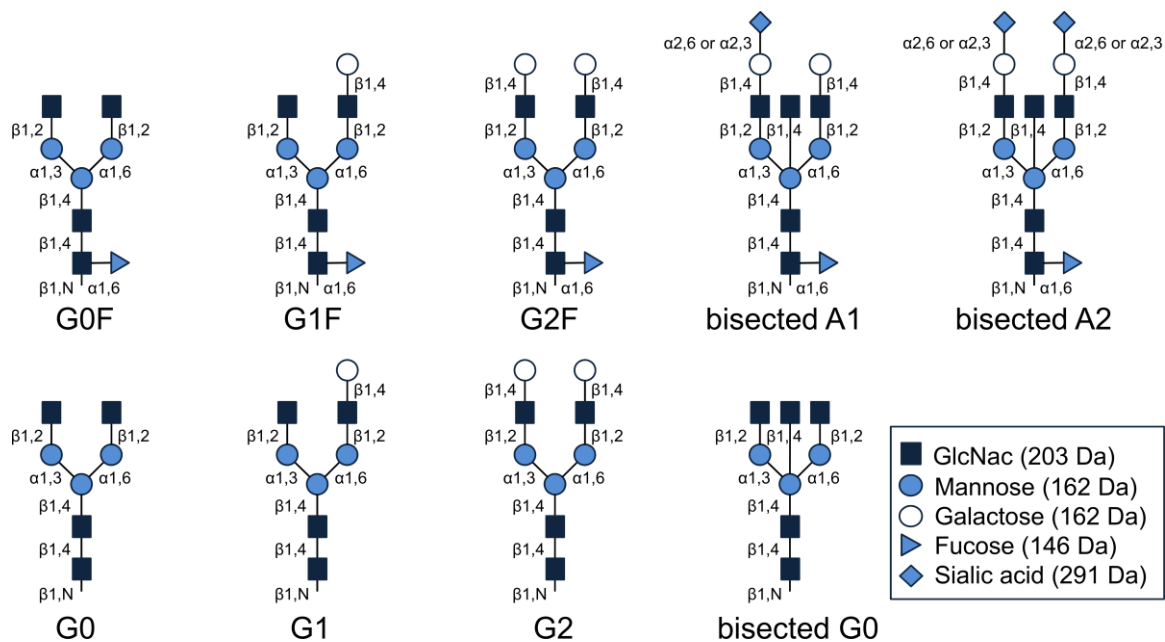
β1,2 β1,2
α1,3 α1,6
β1,4
β1,4
β1,N α1,6
G0F

β1,4
β1,2 β1,2
α1,3 α1,6
β1,4
β1,4
β1,N α1,6
G1F

β1,4 β1,4
β1,2 β1,2
α1,3 α1,6
β1,4
β1,4
β1,N α1,6
G2F

α2,6 or α2,3
β1,4 β1,4
β1,2 β1,4 β1,2
α1,3 α1,6
β1,4
β1,4
β1,N α1,6
bisected A1

α2,6 or α2,3 α2,6 or α2,3
β1,4 β1,4
β1,2 β1,4 β1,2
α1,3 α1,6
β1,4
β1,4
β1,N α1,6
bisected A2

β1,2 β1,2
α1,3 α1,6
β1,4
β1,4
β1,N
G0

β1,4
β1,2 β1,2
α1,3 α1,6
β1,4
β1,4
β1,N
G1

β1,4 β1,4
β1,2 β1,2
α1,3 α1,6
β1,4
β1,4
β1,N
G2

β1,2 β1,4 β1,2
α1,3 α1,6
β1,4
β1,4
β1,N
bisected G0

GlcNac (203 Da)
Mannose (162 Da)
Galactose (162 Da)
Fucose (146 Da)
Sialic acid (291 Da)